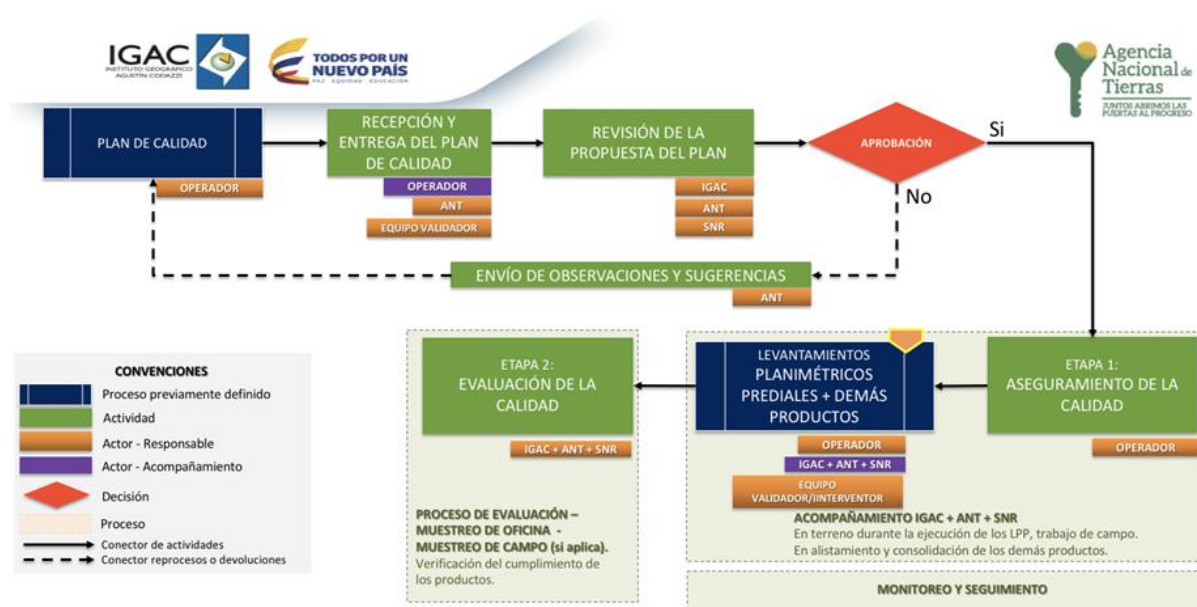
IGAC
INSTITUTO GEOGRÁFICO AGUSTÍN CODAZZI

TODOS POR UN NUEVO PAÍS
PAZ EQUIDAD EDUCACIÓN

Agencia Nacional de Tierras
JUNTOS ABRIMOS LAS PUERTAS AL PROGRESO

PLAN DE CALIDAD
OPERADOR

RECEPCIÓN Y ENTREGA DEL PLAN DE CALIDAD
OPERADOR
ANT
EQUIPO VALIDADOR

REVISIÓN DE LA PROPUESTA DEL PLAN
IGAC
ANT
SNR

APROBACIÓN
Si
No

ENVÍO DE OBSERVACIONES Y SUGERENCIAS
ANT

CONVENCIONES
Proceso previamente definido
Actividad
Actor - Responsable
Actor - Acompañamiento
Decisión
Proceso
Conector de actividades
Conector reprocesos o devoluciones

ETAPA 2:
EVALUACIÓN DE LA CALIDAD
IGAC + ANT + SNR

LEVANTAMIENTOS PLANIMÉTRICOS PREDIALES + DEMÁS PRODUCTOS
OPERADOR
IGAC + ANT + SNR
EQUIPO VALIDADOR/IINTERVENTOR

ETAPA 1:
ASEGURAMIENTO DE LA CALIDAD
OPERADOR

PROCESO DE EVALUACIÓN – MUESTREO DE OFICINA - MUESTREO DE CAMPO (si aplica).
Verificación del cumplimiento de los productos.

ACOMPAÑAMIENTO IGAC + ANT + SNR
En terreno durante la ejecución de los LPP, trabajo de campo.
En alistamiento y consolidación de los demás productos.

MONITOREO Y SEGUIMIENTO